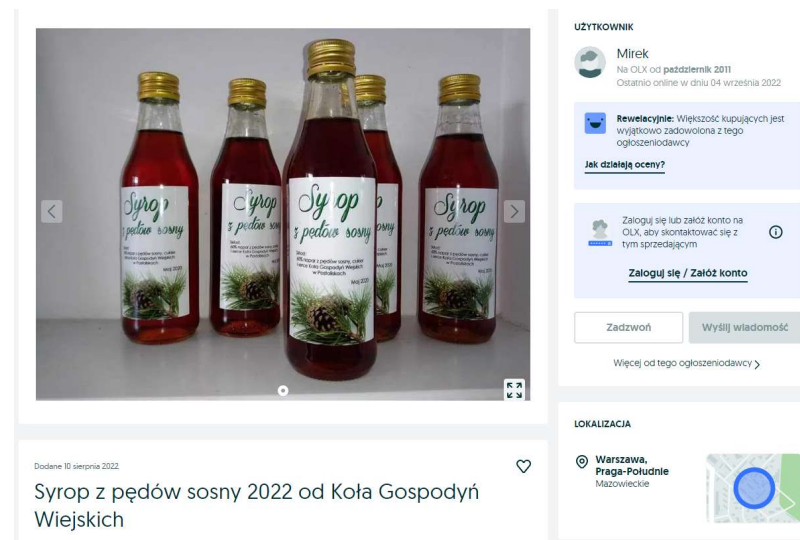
Syrop z pędów sosny

Skład: 
Maj 2022

UŻYTKOWNIK

Mirek
Na OLX od październik 2011
Ostatnio online w dniu 04 września 2022

Rewelacyjnie: Większość kupujących jest wyjątkowo zadowolona z tego ogłoszeniodawcy

Jak działają oceny?

Zaloguj się lub załóż konto na OLX, aby skontaktować się z tym sprzedającym

Zaloguj się / Załóż konto

Zadzwoń

Wyślij wiadomość

Więcej od tego ogłoszeniodawcy

LOKALIZACJA

Warszawa, Praga-Południe
Mazowieckie

Dodane 10 sierpnia 2022

Syrop z pędów sosny 2022 od Koła Gospodyń Wiejskich